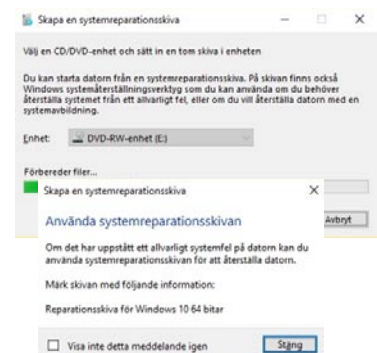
Skapa en systemreparationsskiva

Välj en CD/DVD-enhet och sätt in en tom skiva i enheten

Du kan starta datorn från en systemreparationsskiva. På skivan finns också Windows systemåterställningsverktyg som du kan använda om du behöver återställa systemet från ett allvarligt fel, eller om du vill återställa datorn med en systemavbildning.

Enhet: DVD-RW-enhet (E:)

Förbereder filer...

Avbryt

Skapa en systemreparationsskiva

Använda systemreparationsskivan

Om det har uppstått ett allvarligt systemfel på datorn kan du använda systemreparationsskivan för att återställa datorn.

Märk skivan med följande information:

Reparationsskiva för Windows 10 64 bitar

Visa inte detta meddelande igen

Stäng